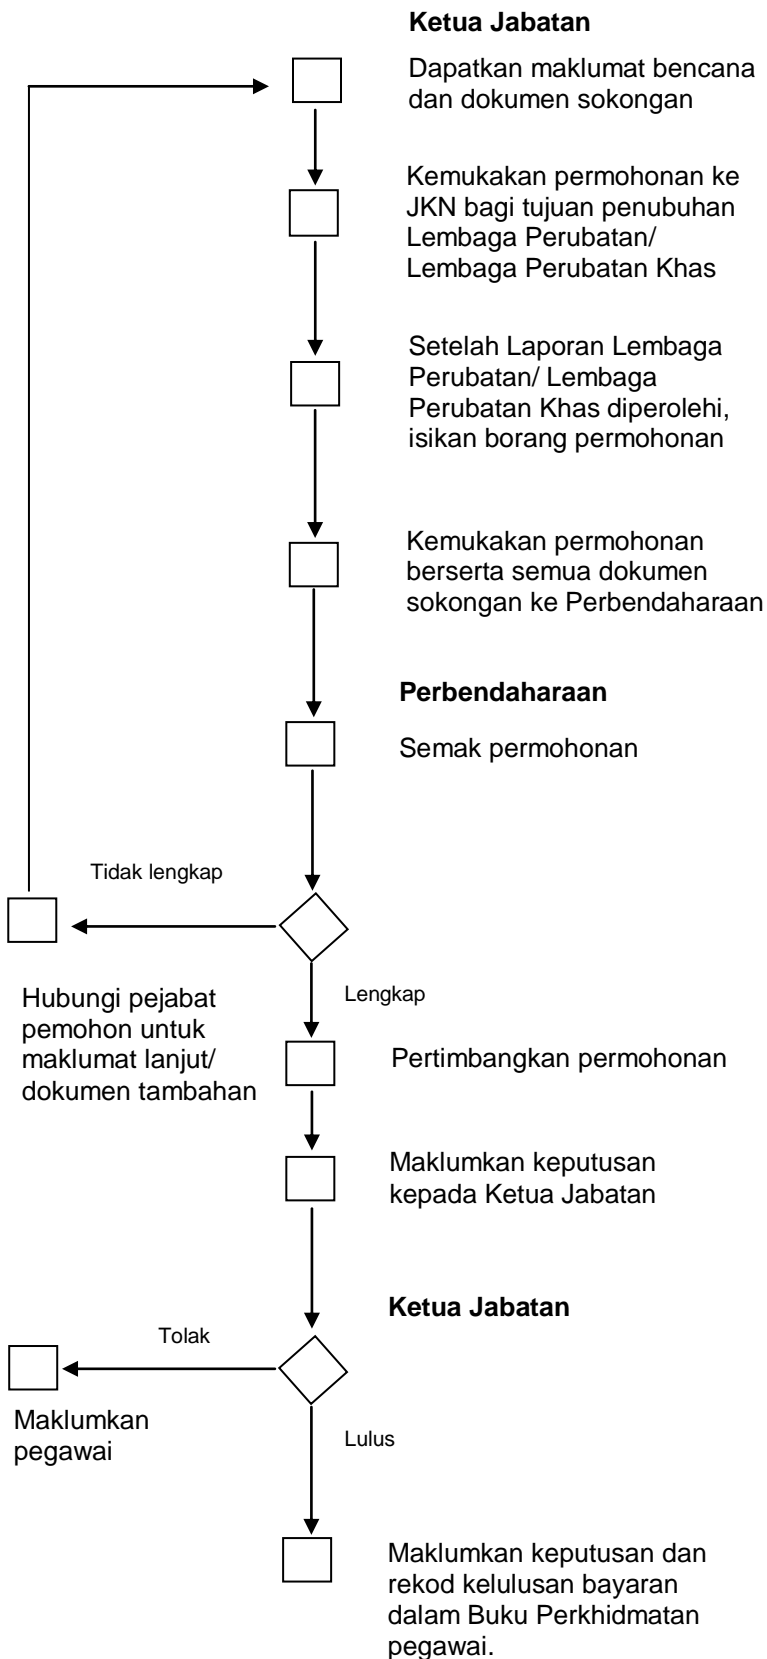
Ketua Jabatan

Dapatkan maklumat bencana dan dokumen sokongan

Kemukakan permohonan ke JKN bagi tujuan penubuhan Lembaga Perubatan/ Lembaga Perubatan Khas

Setelah Laporan Lembaga Perubatan/ Lembaga Perubatan Khas diperolehi, isikan borang permohonan

Kemukakan permohonan berserta semua dokumen sokongan ke Perbendaharaan

Perbendaharaan

Semak permohonan

Tidak lengkap

Hubungi pejabat pemohon untuk maklumat lanjut/ dokumen tambahan

Lengkap

Pertimbangkan permohonan

Maklumkan keputusan kepada Ketua Jabatan

Ketua Jabatan

Tolak

Maklumkan pegawai

Lulus

Maklumkan keputusan dan rekod kelulusan bayaran dalam Buku Perkhidmatan pegawai.